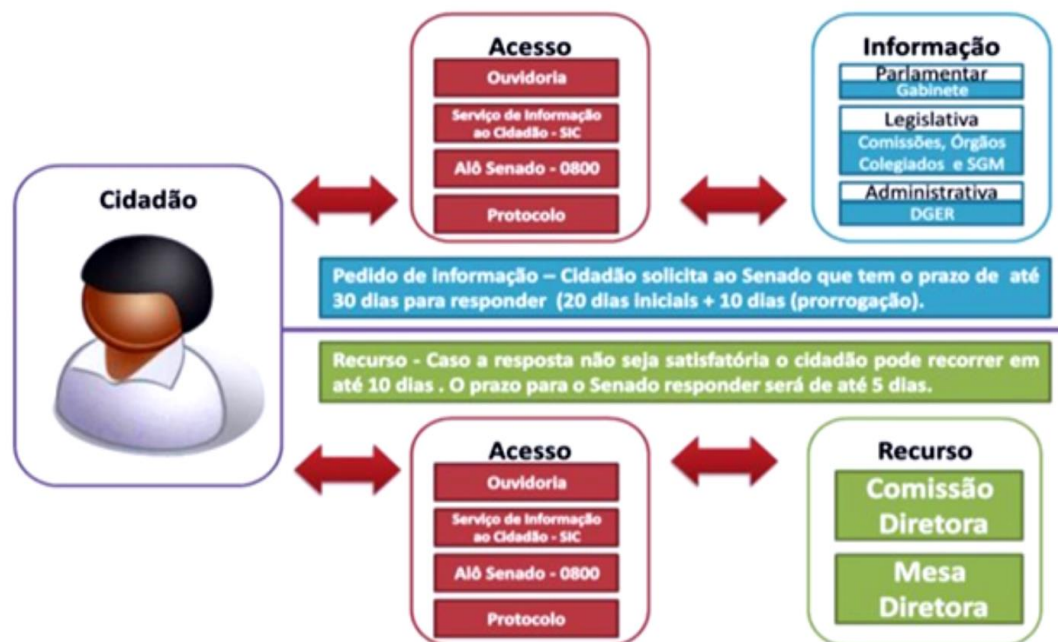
Cidadão

Acesso
Ouvidoria
Serviço de Informação ao Cidadão - SIC
Alô Senado - 0800
Protocolo

Informação
Parlamentar
Gabinete
Legislativa
Comissões, Órgãos Colegiados e SGM
Administrativa
DGER

Pedido de informação – Cidadão solicita ao Senado que tem o prazo de até 30 dias para responder (20 dias iniciais + 10 dias (prorrogação).

Recurso - Caso a resposta não seja satisfatória o cidadão pode recorrer em até 10 dias . O prazo para o Senado responder será de até 5 dias.

Acesso
Ouvidoria
Serviço de Informação ao Cidadão - SIC
Alô Senado - 0800
Protocolo

Recurso
Comissão Diretora
Mesa Diretora